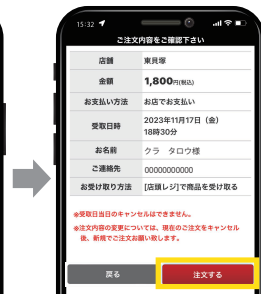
15:32

ご注文内容をご確認下さい

| 店舗 | 東貝塚 |
|---|---|
| 金額 | 1,800円(税込) |
| お支払い方法 | お店でお支払い |
| 受取日時 | 2023年11月17日（金）18時30分 |
| お名前 | クラ　タロウ様 |
| ご連絡先 | 00000000000 |
| お受け取り方法 | [店頭レジ]で商品を受け取る |

※受取日当日のキャンセルはできません。

※注文内容の変更については、現在のご注文をキャンセル後、新規でご注文お願い致します。

戻る

注文する